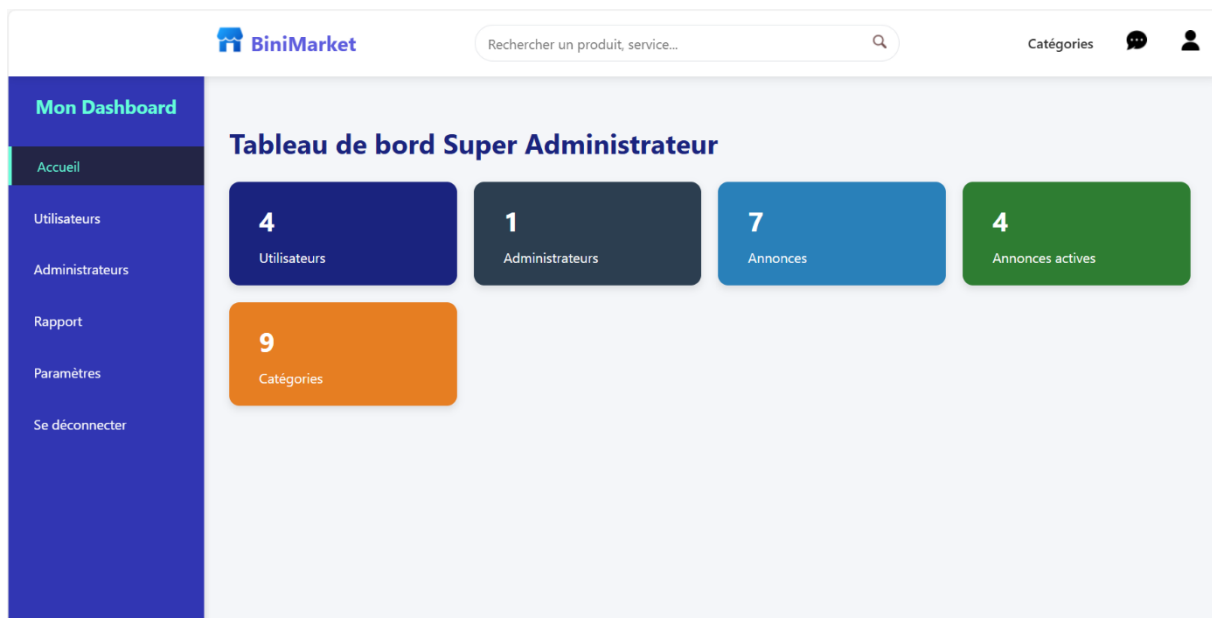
BiniMarket

Rechercher un produit, service...

Catégories

Mon Dashboard

Accueil

Utilisateurs

Administrateurs

Rapport

Paramètres

Se déconnecter

Tableau de bord Super Administrateur

4
Utilisateurs

1
Administrateurs

7
Annonces

4
Annonces actives

9
Catégories